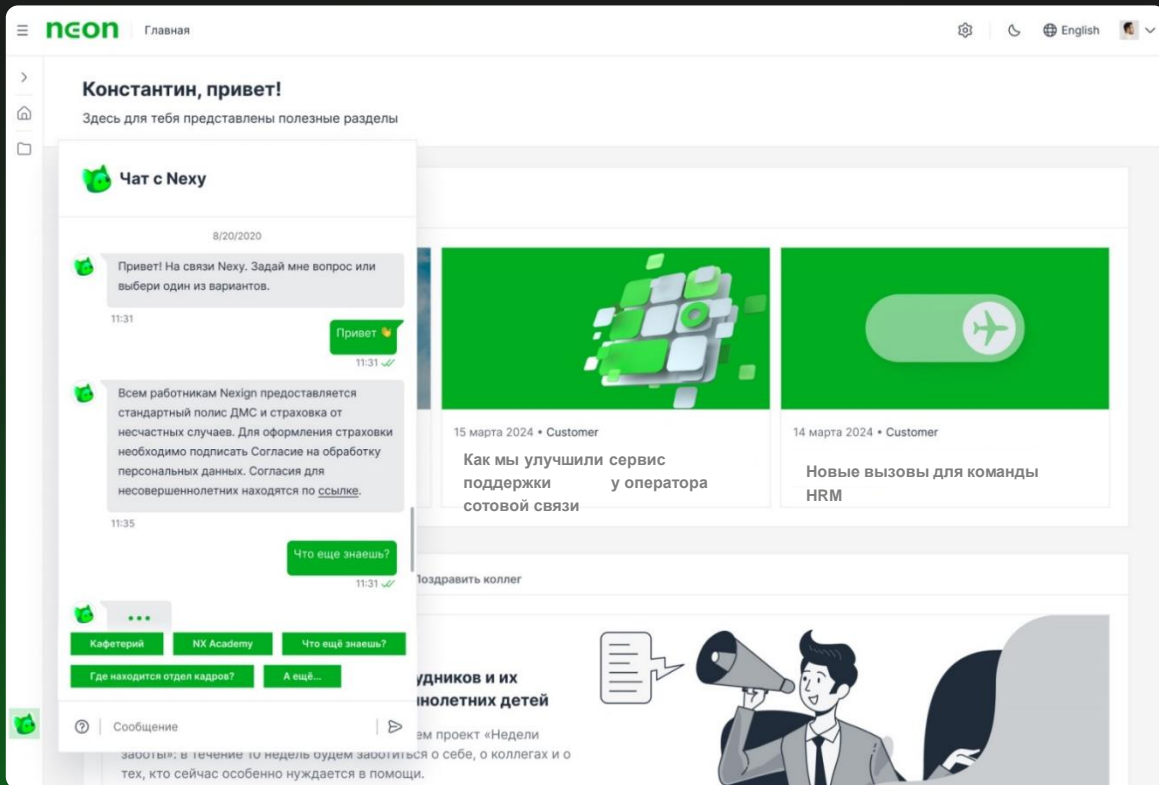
nєon Главная

English

Константин, привет!

Здесь для тебя представлены полезные разделы

Чат с Nexy

8/20/2020

Привет! На связи Nexy. Задай мне вопрос или выбери один из вариантов.

11:31

Привет 👋

11:31

Всем работникам Nexign предоставляется стандартный полис ДМС и страховка от несчастных случаев. Для оформления страховки необходимо подписать Согласие на обработку персональных данных. Согласия для несовершеннолетних находятся по ссылке.

11:35

Что еще знаешь?

11:31

•••

Кафетерий

NX Academy

Что ещё знаешь?

Где находится отдел кадров?

А ещё...

Сообщение

15 марта 2024 • Customer

Как мы улучшили сервис поддержки у оператора сотовой связи

14 марта 2024 • Customer

Новые вызовы для команды HRM

Поздравить коллег

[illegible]удников и их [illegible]нолетних детей

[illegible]ем проект «Недели заботы»: в течение 10 недель будем заботиться о себе, о коллегах и о тех, кто сейчас особенно нуждается в помощи.